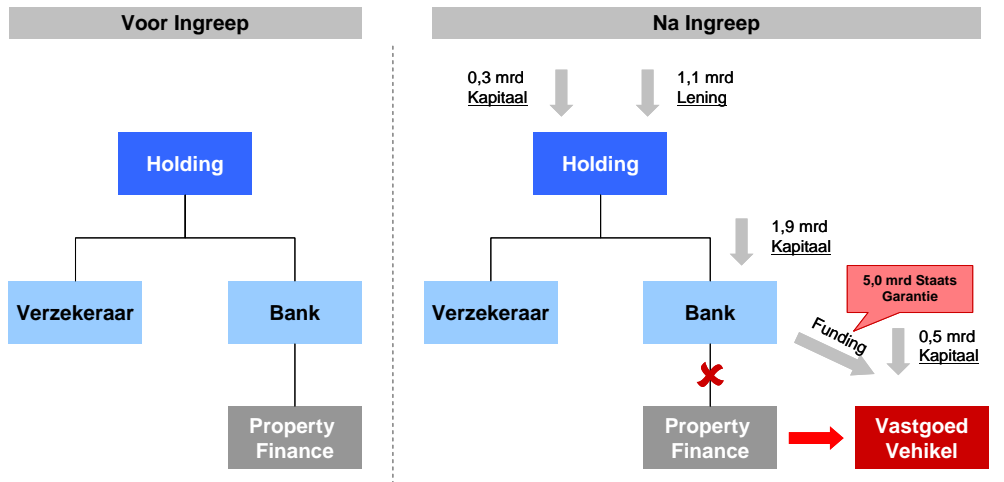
Voor Ingreep

Holding

Verzekeraar

Bank

Property Finance

Na Ingreep

0,3 mrd Kapitaal

1,1 mrd Lening

Holding

1,9 mrd Kapitaal

5,0 mrd Staats Garantie

Verzekeraar

Bank

Funding

0,5 mrd Kapitaal

Property Finance

Vastgoed Vehikel